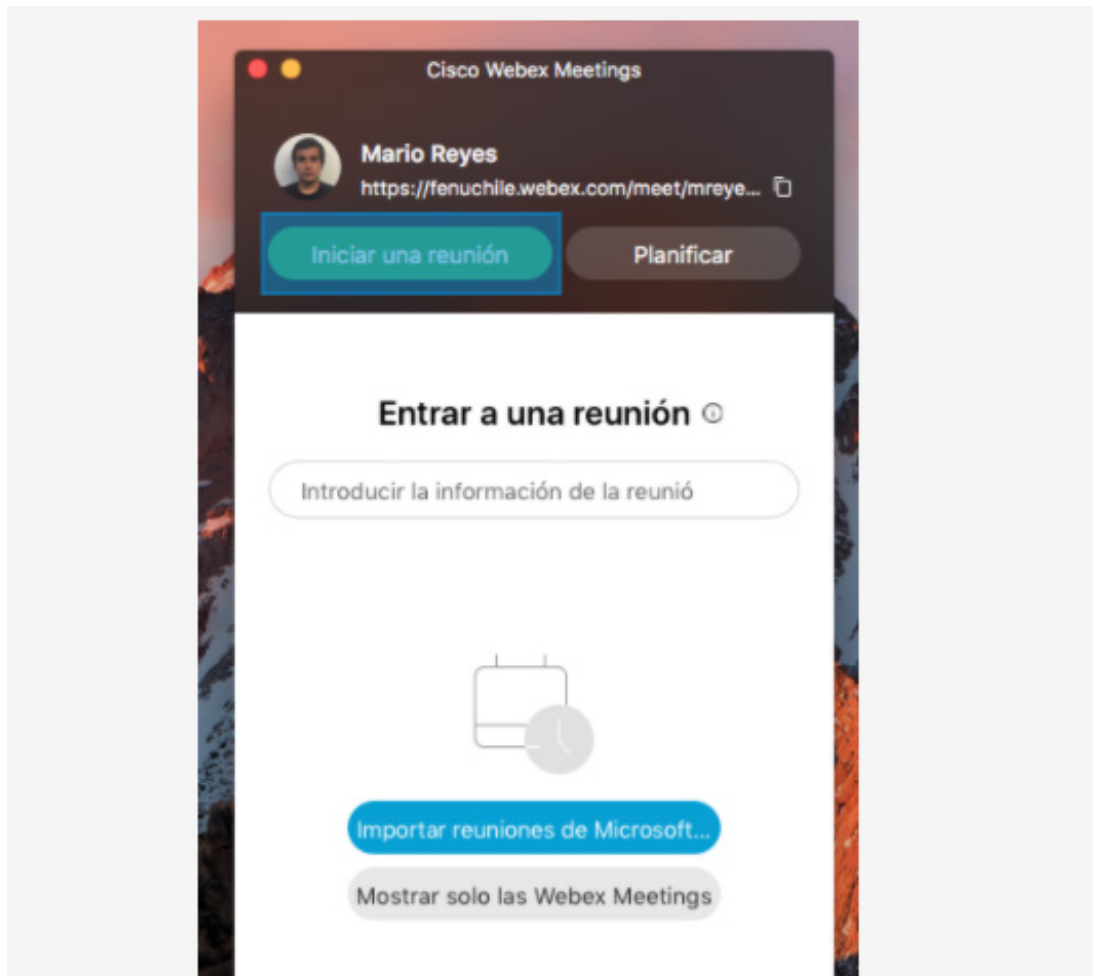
Cisco Webex Meetings

Mario Reyes
https://fenuchile.webex.com/meet/mreye...

Iniciar una reunión

Planificar

Entrar a una reunión

Introducir la información de la reunió

Importar reuniones de Microsoft...

Mostrar solo las Webex Meetings